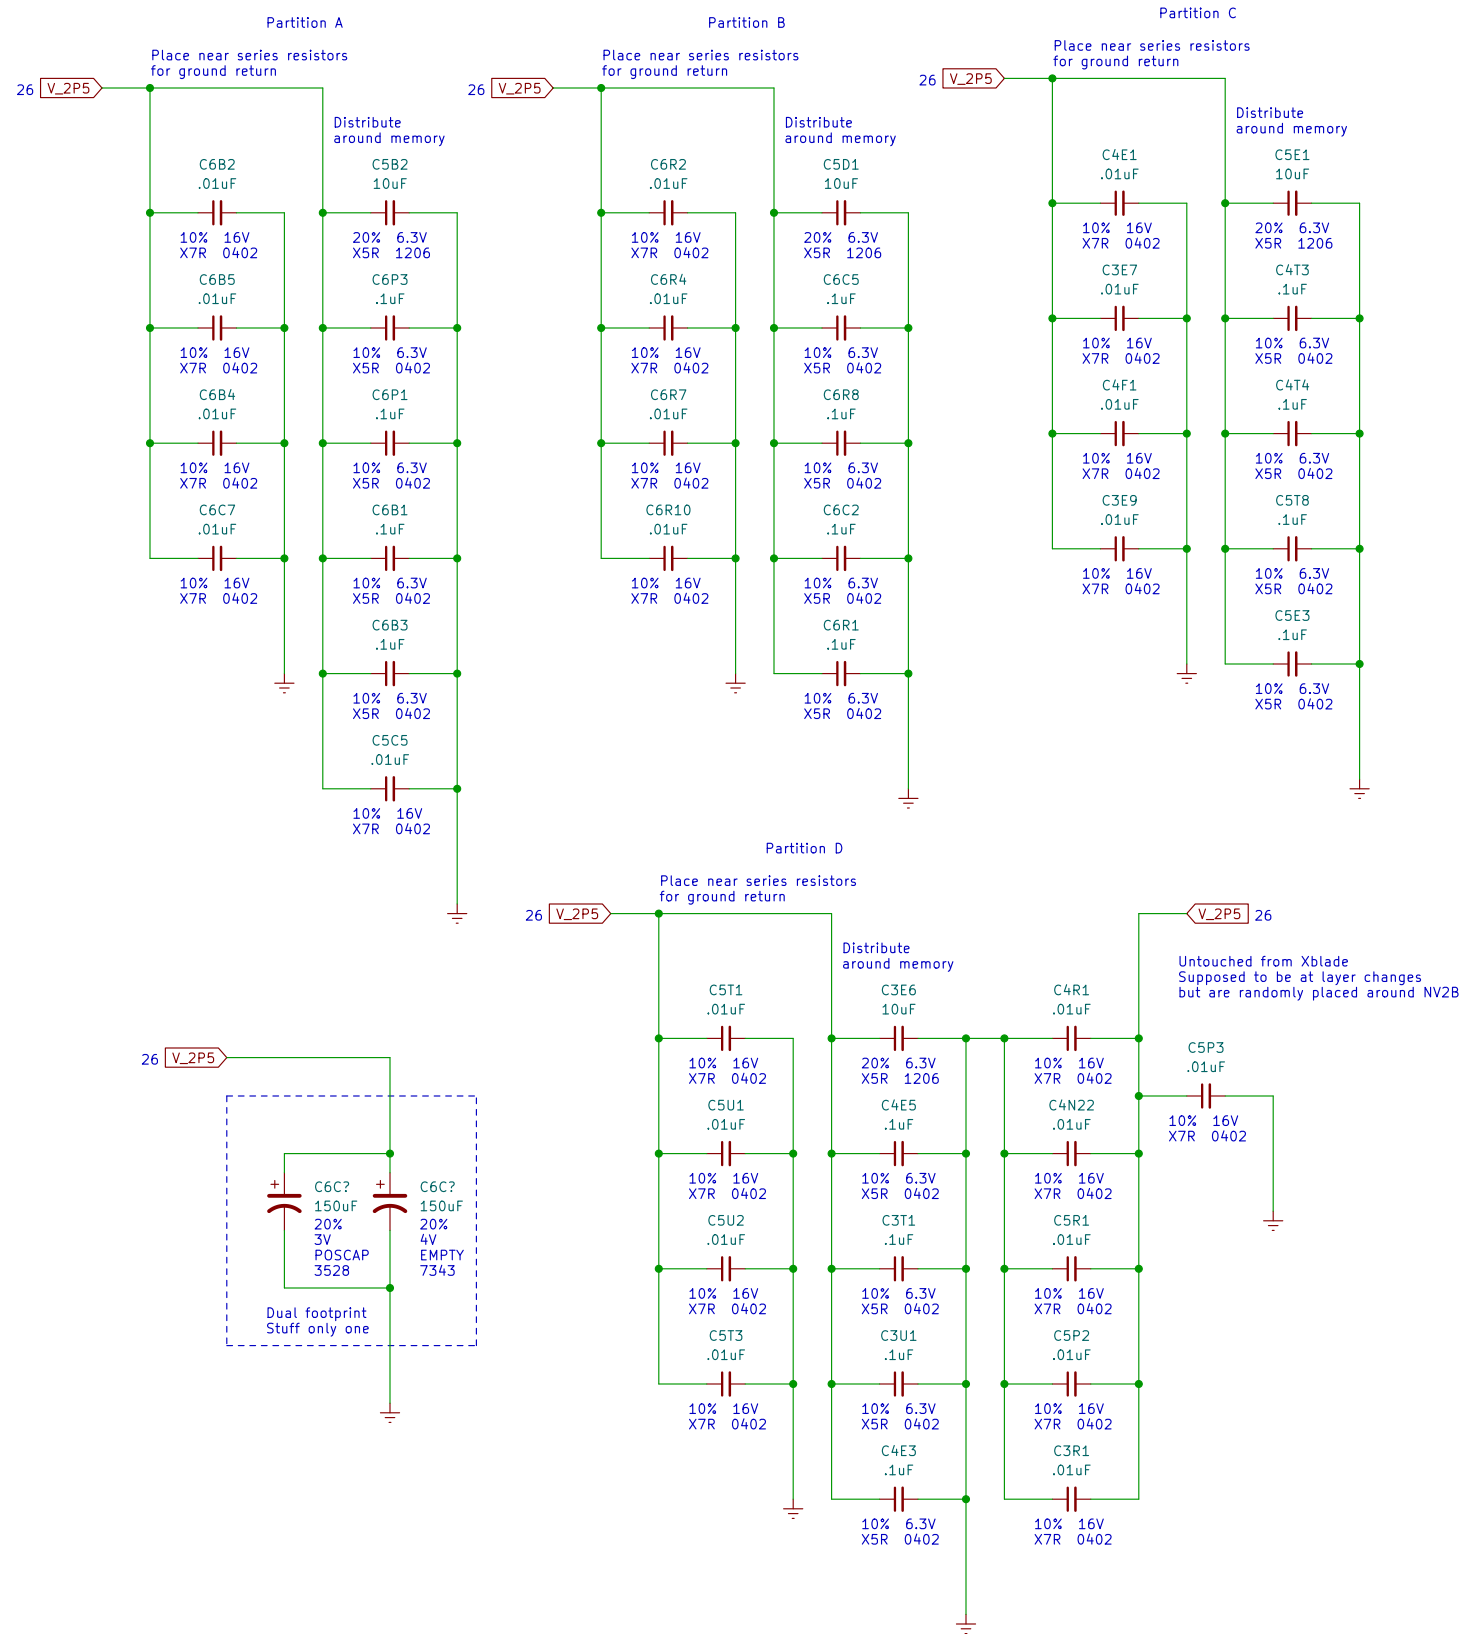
Partition A

Place near series resistors for ground return

26 V_2P5

Distribute around memory

C6B2 .01uF 10% 16V X7R 0402

C6B5 .01uF 10% 16V X7R 0402

C6B4 .01uF 10% 16V X7R 0402

C6C7 .01uF 10% 16V X7R 0402

C5B2 10uF 20% 6.3V X5R 1206

C6P3 .1uF 10% 6.3V X5R 0402

C6P1 .1uF 10% 6.3V X5R 0402

C6B1 .1uF 10% 6.3V X5R 0402

C6B3 .1uF 10% 6.3V X5R 0402

C5C5 .01uF 10% 16V X7R 0402

Partition B

Place near series resistors for ground return

26 V_2P5

Distribute around memory

C6R2 .01uF 10% 16V X7R 0402

C6R4 .01uF 10% 16V X7R 0402

C6R7 .01uF 10% 16V X7R 0402

C6R10 .01uF 10% 16V X7R 0402

C5D1 10uF 20% 6.3V X5R 1206

C6C5 .1uF 10% 6.3V X5R 0402

C6R8 .1uF 10% 6.3V X5R 0402

C6C2 .1uF 10% 6.3V X5R 0402

C6R1 .1uF 10% 6.3V X5R 0402

Partition C

Place near series resistors for ground return

26 V_2P5

Distribute around memory

C4E1 .01uF 10% 16V X7R 0402

C3E7 .01uF 10% 16V X7R 0402

C4F1 .01uF 10% 16V X7R 0402

C3E9 .01uF 10% 16V X7R 0402

C5E1 10uF 20% 6.3V X5R 1206

C4T3 .1uF 10% 6.3V X5R 0402

C4T4 .1uF 10% 6.3V X5R 0402

C5T8 .1uF 10% 6.3V X5R 0402

C5E3 .1uF 10% 6.3V X5R 0402

Partition D

Place near series resistors for ground return

26 V_2P5

Distribute around memory

V_2P5 26

Untouched from Xblade
Supposed to be at layer changes
but are randomly placed around NV2B

C5T1 .01uF 10% 16V X7R 0402

C5U1 .01uF 10% 16V X7R 0402

C5U2 .01uF 10% 16V X7R 0402

C5T3 .01uF 10% 16V X7R 0402

C3E6 10uF 20% 6.3V X5R 1206

C4E5 .1uF 10% 6.3V X5R 0402

C3T1 .1uF 10% 6.3V X5R 0402

C3U1 .1uF 10% 6.3V X5R 0402

C4E3 .1uF 10% 6.3V X5R 0402

C4R1 .01uF 10% 16V X7R 0402

C4N22 .01uF 10% 16V X7R 0402

C5R1 .01uF 10% 16V X7R 0402

C5P2 .01uF 10% 16V X7R 0402

C3R1 .01uF 10% 16V X7R 0402

C5P3 .01uF 10% 16V X7R 0402

26 V_2P5

+ C6C? 150uF 20% 3V POSCAP 3528

+ C6C? 150uF 20% 4V EMPTY 7343

Dual footprint
Stuff only one